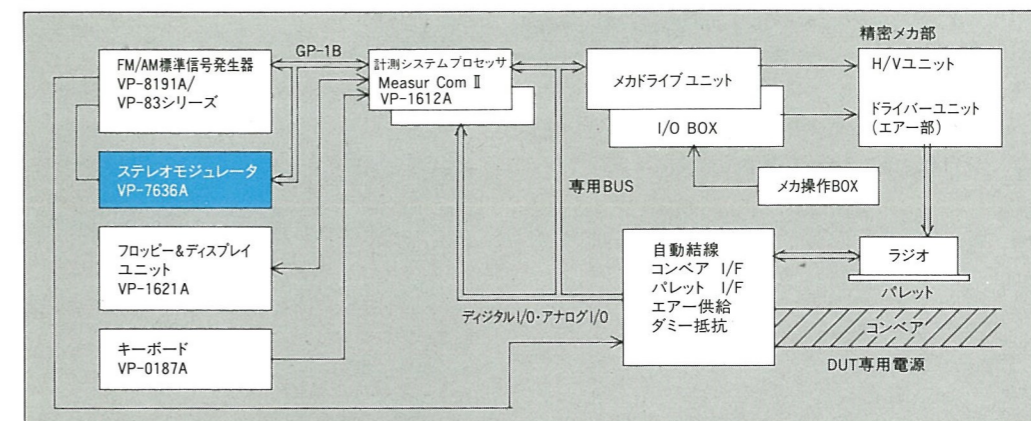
FM/AM標準信号発生器
VP-8191A/
VP-83シリーズ

GP-1B

計測システムプロセッサ
Measur Com Ⅱ
VP-1612A

メカドライブユニット

I/O BOX

精密メカ部

H/Vユニット

ドライバーユニット
(エアー部)

ステレオモジュレータ
VP-7636A

専用BUS

メカ操作BOX

フロッピー&ディスプレイ
ユニット
VP-1621A

自動結線
コンベア I/F
パレット I/F
エアー供給
ダミー抵抗

ラジオ

パレット

ディジタルI/O・アナログI/O

コンベア

キーボード
VP-0187A

DUT専用電源